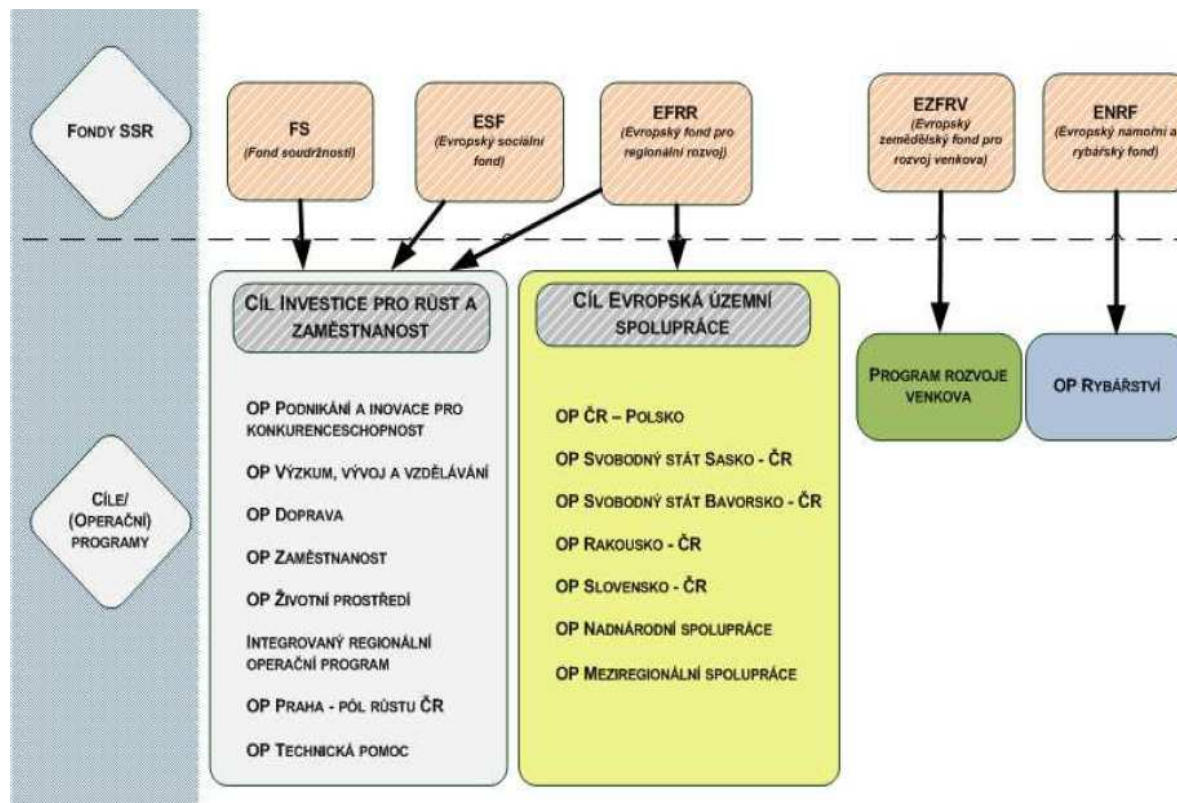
FONDY SSR

FS
(Fond soudržnosti)

ESF
(Evropský sociální fond)

EFRR
(Evropský fond pro regionální rozvoj)

EZFRV
(Evropský zemědělský fond pro rozvoj venkova)

ENRF
(Evropský namořní a rybářský fond)

CÍLE/ (OPERAČNÍ) PROGRAMY

CÍL INVESTICE PRO RŮST A ZAMĚSTNANOST

OP PODNIKÁNÍ A INOVACE PRO KONKURENCESCHOPNOST

OP VÝZKUM, VÝVOJ A VZDĚLÁVÁNÍ

OP DOPRAVA

OP ZAMĚSTNANOST

OP ŽIVOTNÍ PROSTŘEDÍ

INTEGROVANÝ REGIONÁLNÍ OPERAČNÍ PROGRAM

OP PRAHA - PÓL RŮSTU ČR

OP TECHNICKÁ POMOC

CÍL EVROPSKÁ ÚZEMNÍ SPOLUPRÁCE

OP ČR – POLSKO

OP SVOBODNÝ STÁT SASKO - ČR

OP SVOBODNÝ STÁT BAVORSKO - ČR

OP RAKOUSKO - ČR

OP SLOVENSKO - ČR

OP NADNÁRODNÍ SPOLUPRÁCE

OP MEZIREGIONÁLNÍ SPOLUPRÁCE

PROGRAM ROZVOJE VENKOVA

OP RYBÁŘSTVÍ